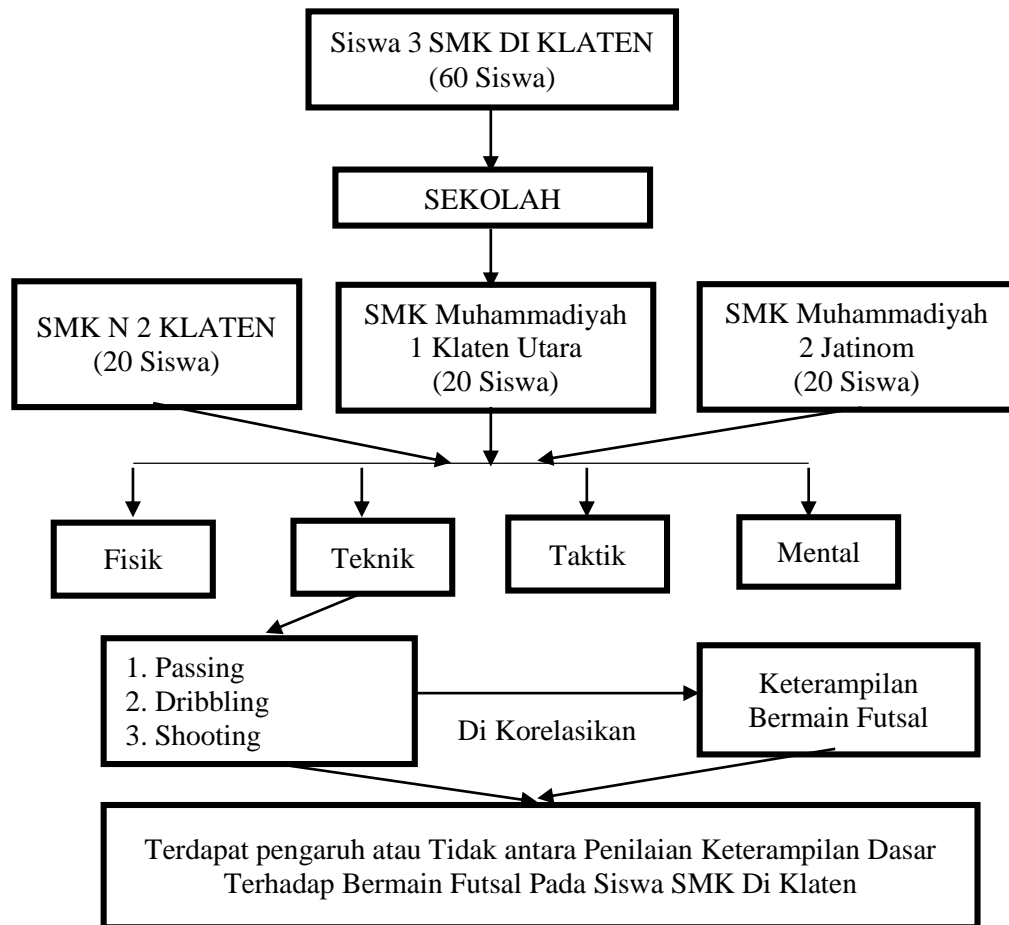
Siswa 3 SMK DI KLATEN
(60 Siswa)

SEKOLAH

SMK N 2 KLATEN
(20 Siswa)

SMK Muhammadiyah
1 Klaten Utara
(20 Siswa)

SMK Muhammadiyah
2 Jatinom
(20 Siswa)

Fisik

Teknik

Taktik

Mental

1. Passing
2. Dribbling
3. Shooting

Di Korelasikan

Keterampilan
Bermain Futsal

Terdapat pengaruh atau Tidak antara Penilaian Keterampilan Dasar Terhadap Bermain Futsal Pada Siswa SMK Di Klaten